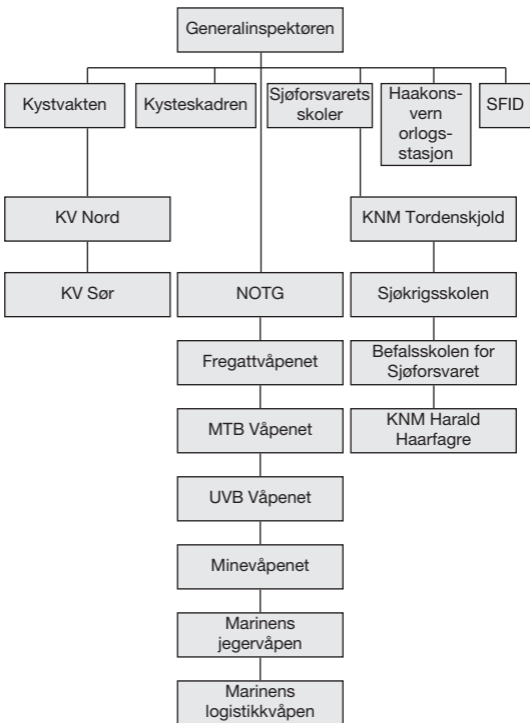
Generalinspektøren

Kystvakten

Kysteskadren

Sjøforsvarets skoler

Haakonsvern orlogsstasjon

SFID

KV Nord

KV Sør

NOTG

Fregattvåpenet

MTB Våpenet

UVB Våpenet

Minevåpenet

Marinens jegervåpen

Marinens logistikkvåpen

KNM Tordenskjold

Sjøkrigsskolen

Befalsskolen for Sjøforsvaret

KNM Harald Haarfagre